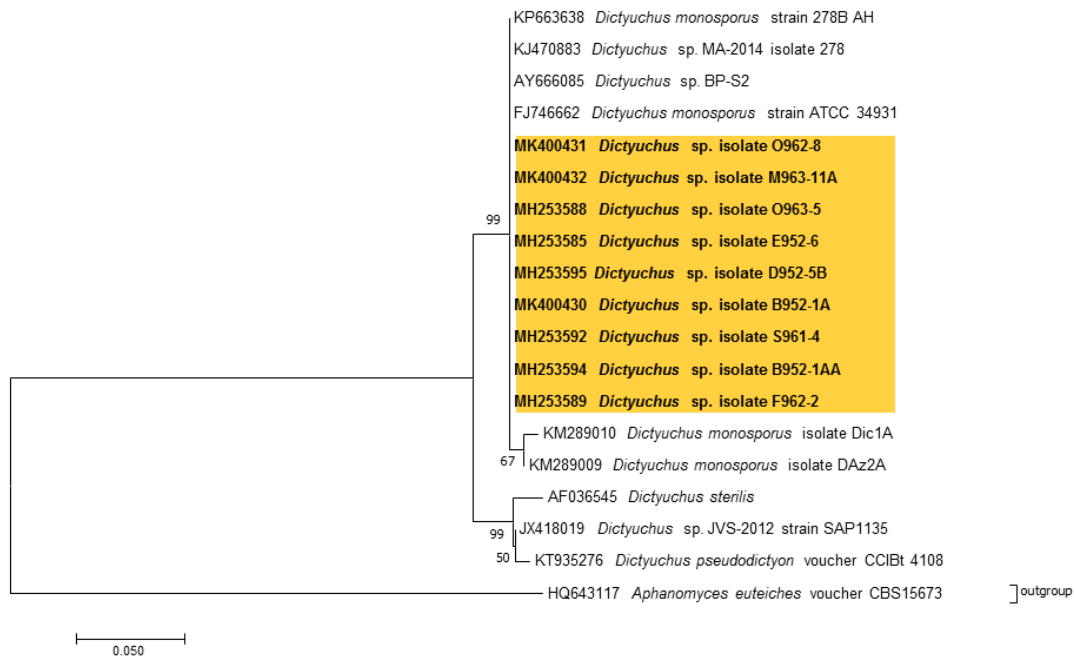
KP663638 Dictyuchus monosporus strain 278B AH
KJ470883 Dictyuchus sp. MA-2014 isolate 278
AY666085 Dictyuchus sp. BP-S2
FJ746662 Dictyuchus monosporus strain ATCC 34931
MK400431 Dictyuchus sp. isolate O962-8
MK400432 Dictyuchus sp. isolate M963-11A
MH253588 Dictyuchus sp. isolate O963-5
MH253585 Dictyuchus sp. isolate E952-6
MH253595 Dictyuchus sp. isolate D952-5B
MK400430 Dictyuchus sp. isolate B952-1A
MH253592 Dictyuchus sp. isolate S961-4
MH253594 Dictyuchus sp. isolate B952-1AA
MH253589 Dictyuchus sp. isolate F962-2
KM289010 Dictyuchus monosporus isolate Dic1A
KM289009 Dictyuchus monosporus isolate DAz2A
AF036545 Dictyuchus sterilis
JX418019 Dictyuchus sp. JVS-2012 strain SAP1135
KT935276 Dictyuchus pseudodictyon voucher CCIBt 4108
HQ643117 Aphanomyces euteiches voucher CBS15673
outgroup
99
67
99
50
0.050